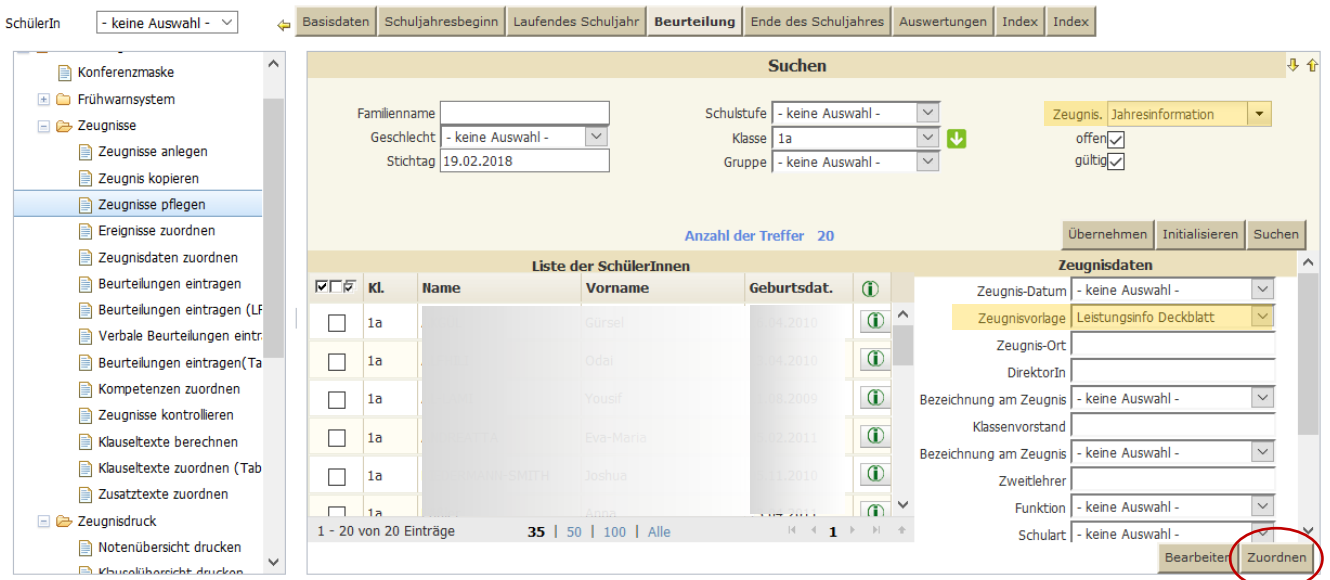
SchülerIn - keine Auswahl -

Basisdaten | Schuljahresbeginn | Laufendes Schuljahr | Beurteilung | Ende des Schuljahres | Auswertungen | Index | Index

Konferenzmaske
Frühwarnsystem
Zeugnisse
Zeugnisse anlegen
Zeugnis kopieren
Zeugnisse pflegen
Ereignisse zuordnen
Zeugnisdaten zuordnen
Beurteilungen eintragen
Beurteilungen eintragen (LF
Verbale Beurteilungen eintr
Beurteilungen eintragen(Ta
Kompetenzen zuordnen
Zeugnisse kontrollieren
Klauseltexte berechnen
Klauseltexte zuordnen (Tab
Zusatztexte zuordnen
Zeugnisdruck
Notenübersicht drucken
Klauselübersicht drucken

Suchen

Familienname
Geschlecht - keine Auswahl -
Stichtag 19.02.2018
Schulstufe - keine Auswahl -
Klasse 1a
Gruppe - keine Auswahl -
Zeugnis. Jahresinformation
offen
gültig

Anzahl der Treffer 20

Übernehmen | Initialisieren | Suchen

Liste der SchülerInnen

| Kl. | Name | Vorname | Geburtsdat. |
|---|---|---|---|
| 1a | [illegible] | Gürsel | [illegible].04.2010 |
| 1a | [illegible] | Odai | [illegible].04.2010 |
| 1a | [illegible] | Yousif | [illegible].08.2009 |
| 1a | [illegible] | Eva-Maria | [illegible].02.2011 |
| 1a | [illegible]-SMITH | Joshua | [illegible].11.2010 |
| 1a | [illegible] | Anna | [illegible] |

1 - 20 von 20 Einträge 35 | 50 | 100 | Alle 1

Zeugnisdaten

Zeugnis-Datum - keine Auswahl -
Zeugnisvorlage Leistungsinfo Deckblatt
Zeugnis-Ort
DirektorIn
Bezeichnung am Zeugnis - keine Auswahl -
Klassenvorstand
Bezeichnung am Zeugnis - keine Auswahl -
Zweitlehrer
Funktion - keine Auswahl -
Schulart - keine Auswahl -

Bearbeiten | Zuordnen